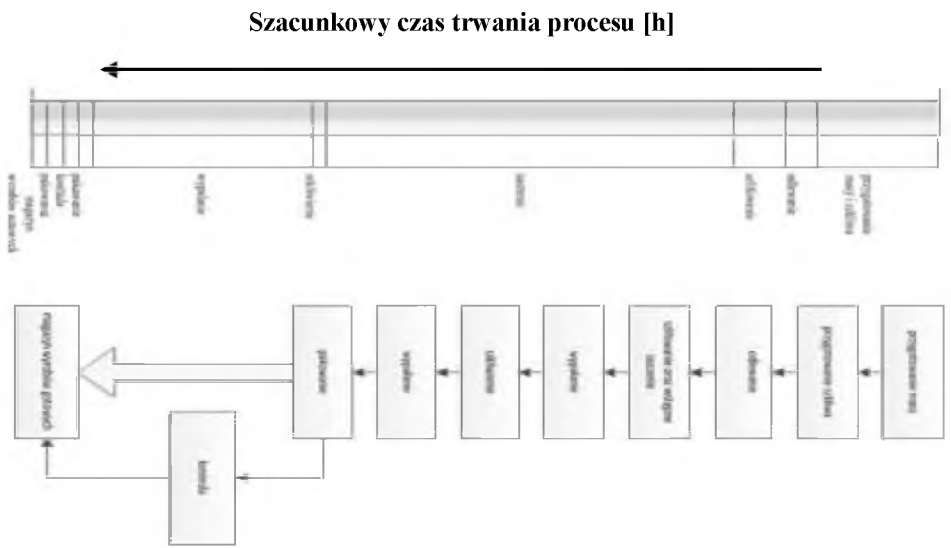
Szacunkowy czas trwania procesu [h]

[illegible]

magazyn wyrobów gotowych

pakowanie

kontrola

wypalanie

szkliwienie

wypalanie

układanie oraz wstępne suszenie

odlewanie

przygotowanie szlikru

przygotowanie masy